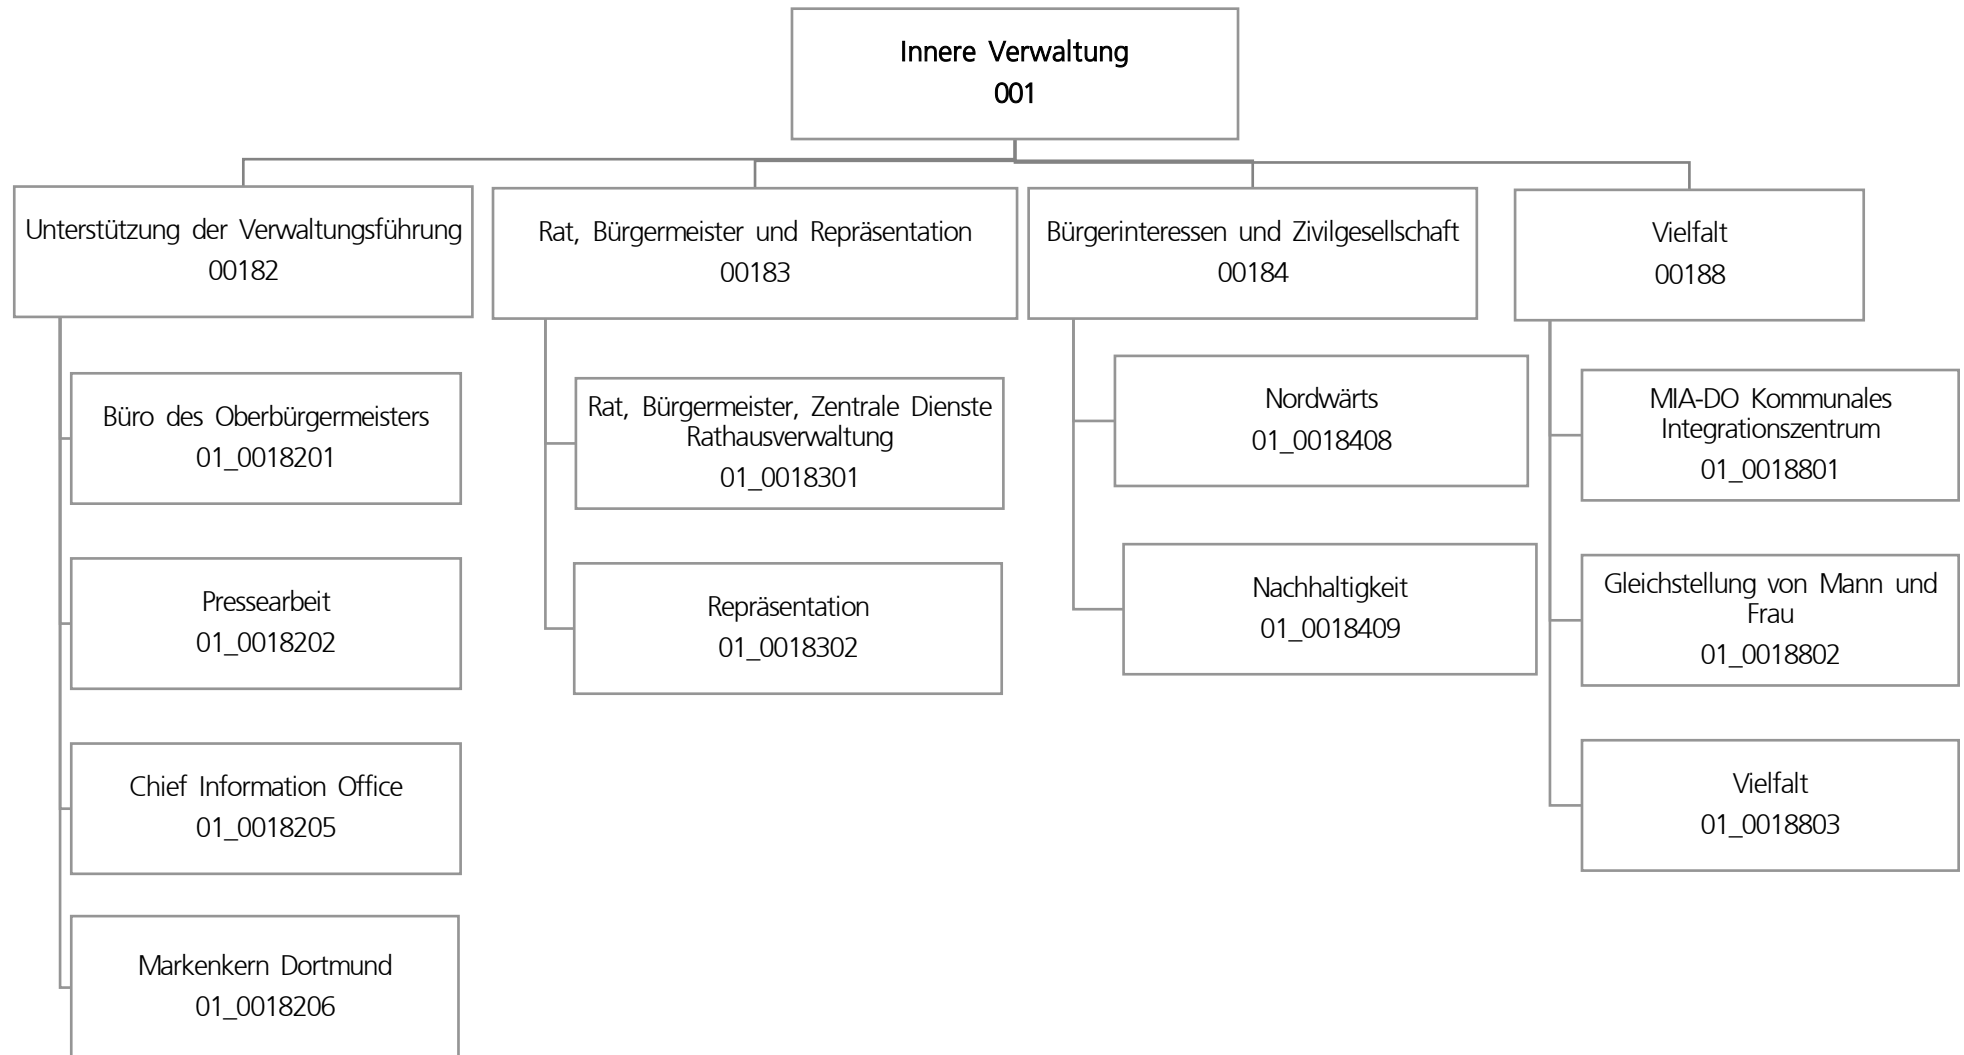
Innere Verwaltung
001

Unterstützung der Verwaltungsführung
00182

Büro des Oberbürgermeisters
01_0018201

Pressearbeit
01_0018202

Chief Information Office
01_0018205

Markenkern Dortmund
01_0018206

Rat, Bürgermeister und Repräsentation
00183

Rat, Bürgermeister, Zentrale Dienste Rathausverwaltung
01_0018301

Repräsentation
01_0018302

Bürgerinteressen und Zivilgesellschaft
00184

Nordwärts
01_0018408

Nachhaltigkeit
01_0018409

Vielfalt
00188

MIA-DO Kommunales Integrationszentrum
01_0018801

Gleichstellung von Mann und Frau
01_0018802

Vielfalt
01_0018803